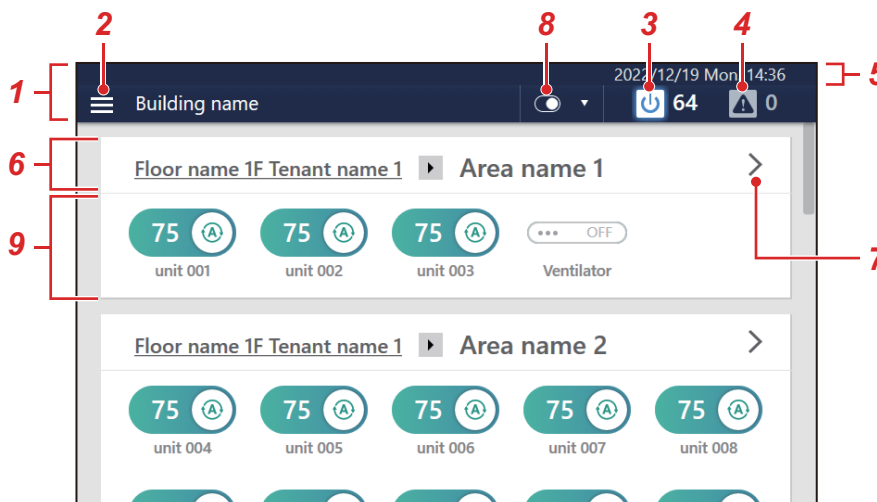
2 8 3 4

1 Building name 2022/12/19 Mon 14:36 5

64 0

6 Floor name 1F Tenant name 1 Area name 1

9 75 75 75 OFF

unit 001 unit 002 unit 003 Ventilator 7

Floor name 1F Tenant name 1 Area name 2

75 75 75 75 75

unit 004 unit 005 unit 006 unit 007 unit 008